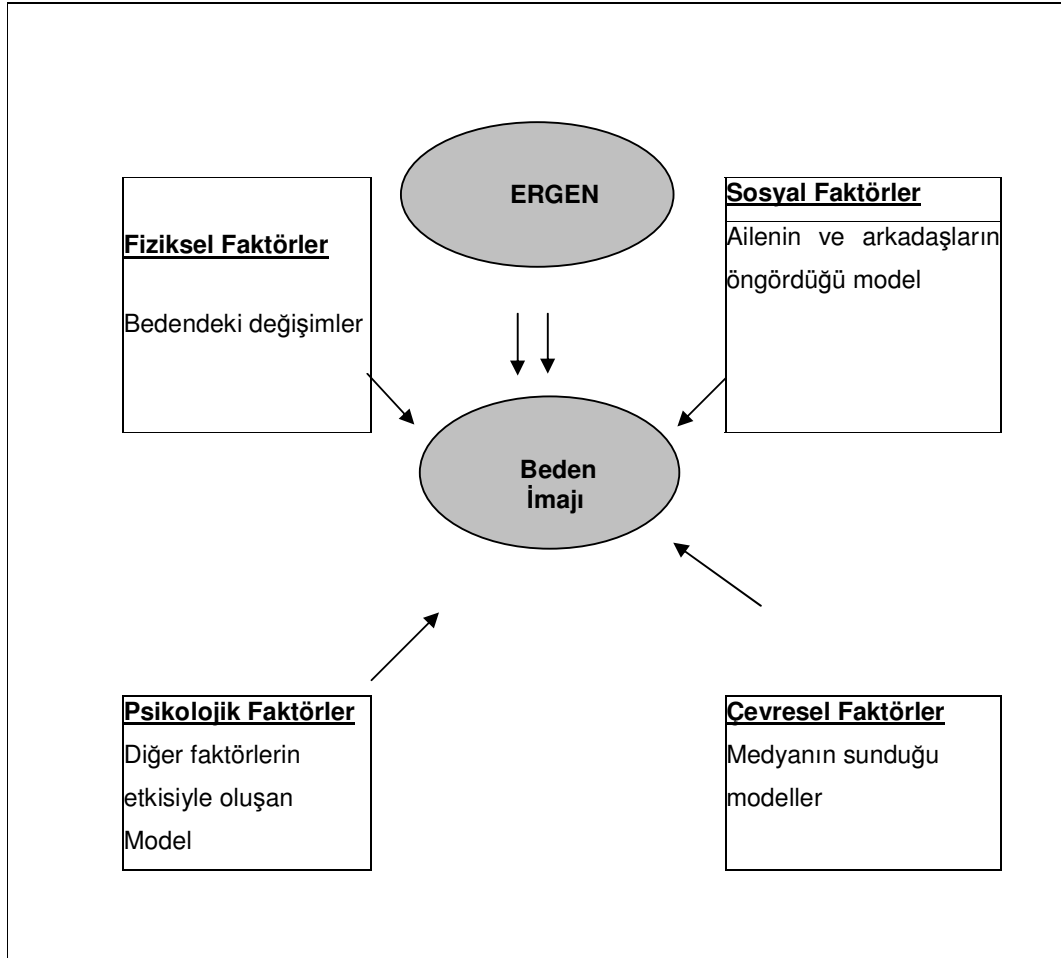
ERGEN

Fiziksel Faktörler

Bedendeki değişimler

Sosyal Faktörler

Ailenin ve arkadaşların öngördüğü model

Beden İmajı

Psikolojik Faktörler

Diğer faktörlerin etkisiyle oluşan Model

Çevresel Faktörler

Medyanın sunduğu modeller